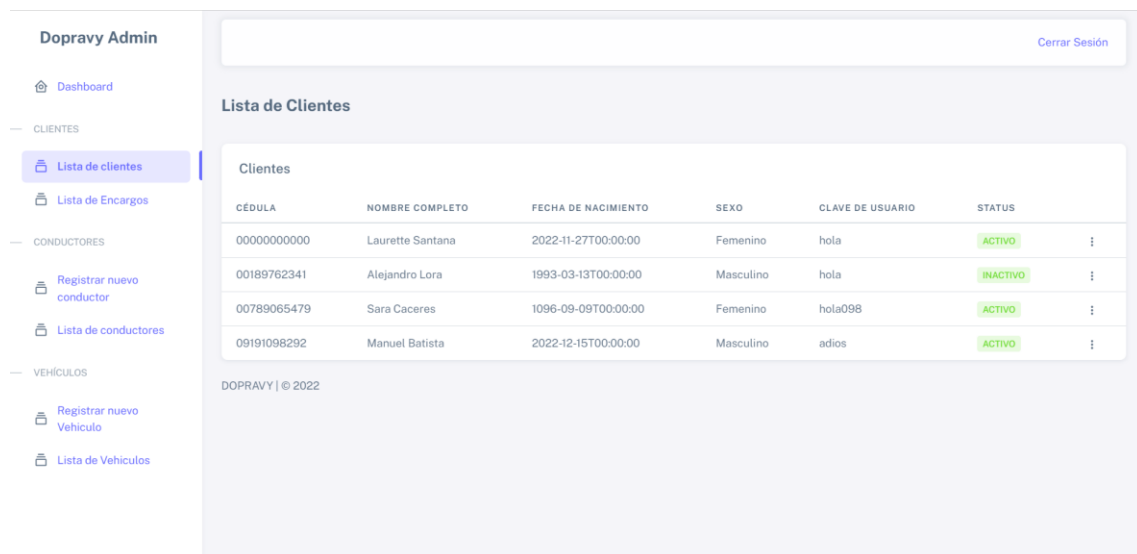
Dopravy Admin

Dashboard

— CLIENTES

Lista de clientes

Lista de Encargos

— CONDUCTORES

Registrar nuevo conductor

Lista de conductores

— VEHÍCULOS

Registrar nuevo Vehiculo

Lista de Vehiculos

Cerrar Sesión

Lista de Clientes

Clientes

| CÉDULA | NOMBRE COMPLETO | FECHA DE NACIMIENTO | SEXO | CLAVE DE USUARIO | STATUS | |
|---|---|---|---|---|---|---|
| 00000000000 | Laurette Santana | 2022-11-27T00:00:00 | Femenino | hola | ACTIVO | ⋮ |
| 00189762341 | Alejandro Lora | 1993-03-13T00:00:00 | Masculino | hola | INACTIVO | ⋮ |
| 00789065479 | Sara Caceres | 1096-09-09T00:00:00 | Femenino | hola098 | ACTIVO | ⋮ |
| 09191098292 | Manuel Batista | 2022-12-15T00:00:00 | Masculino | adios | ACTIVO | ⋮ |

DOPRAVY | © 2022